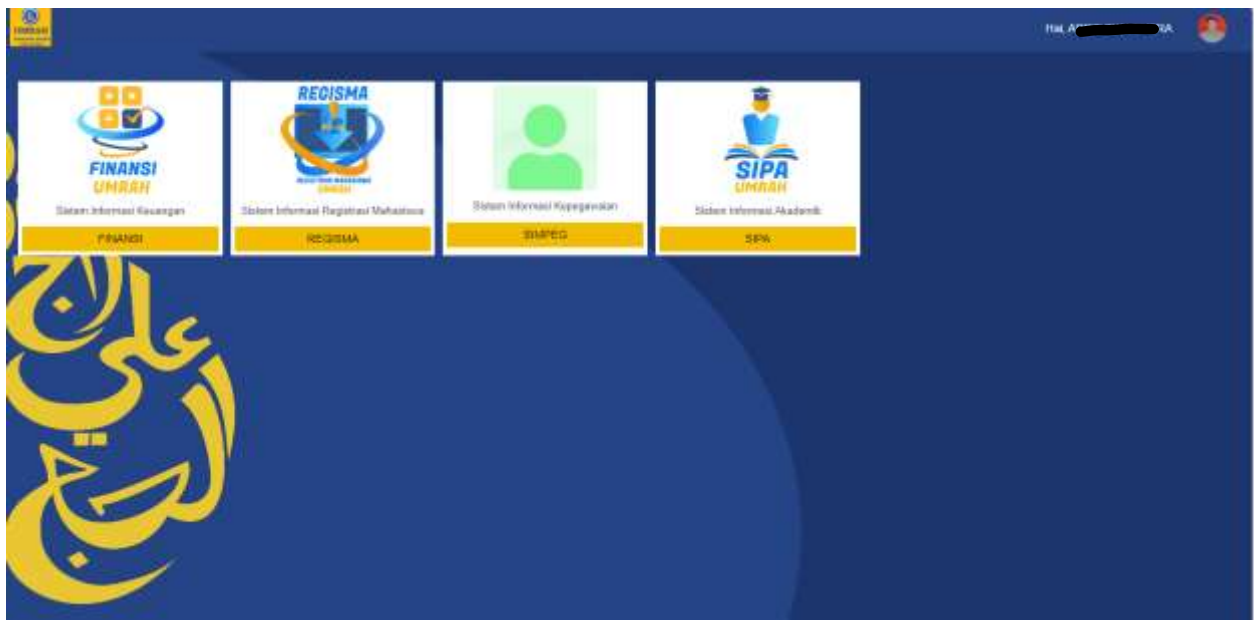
Hai, A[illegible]RA

FINANSI UMRAH

Sistem Informasi Keuangan

FINANSI

RECISMA

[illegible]

Sistem Informasi Registrasi Mahasiswa

REGISMA

Sistem Informasi Kepegawaian

SIMPEG

SIPA UMRAH

Sistem Informasi Akademik

SIPA

علي